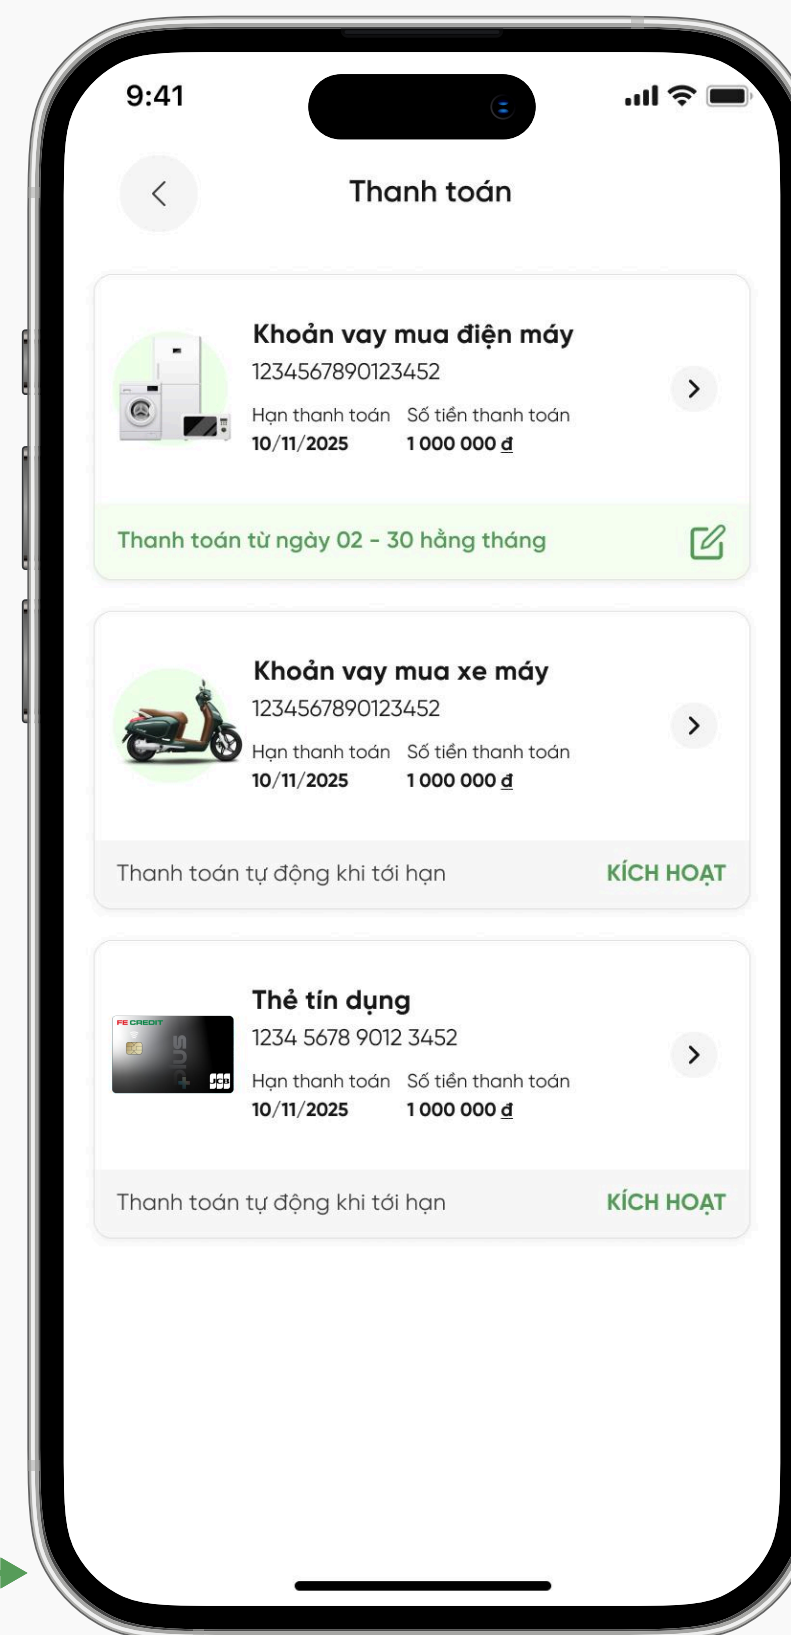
9:41

Thanh toán

Khoản vay mua điện máy
1234567890123452
Hạn thanh toán 10/11/2025
Số tiền thanh toán 1 000 000 đ

Thanh toán từ ngày 02 - 30 hằng tháng

Khoản vay mua xe máy
1234567890123452
Hạn thanh toán 10/11/2025
Số tiền thanh toán 1 000 000 đ

Thanh toán tự động khi tới hạn
KÍCH HOẠT

FE CREDIT
PLUS
JCB

Thẻ tín dụng
1234 5678 9012 3452
Hạn thanh toán 10/11/2025
Số tiền thanh toán 1 000 000 đ

Thanh toán tự động khi tới hạn
KÍCH HOẠT